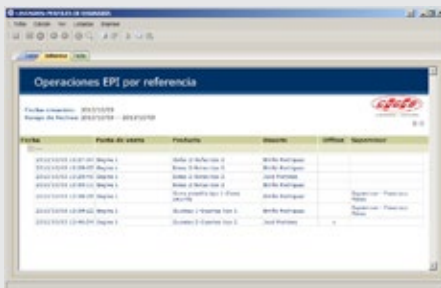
Operaciones EPI por referencia

Fecha creación: 2013/10/08
Rango de fechas: 2013/10/08 - 2013/10/08

| Fecha | Punto de venta | Producto | Usuario | Offline | Supervisor |
|---|---|---|---|---|---|
| 2013/10/08 13:07:44 | Mayna 1 | Botas 2 Referencia 3 | Brillo Rodriguez | | |
| 2013/10/08 13:08:05 | Mayna 1 | Botas 3 Referencia 3 | Brillo Rodriguez | | |
| 2013/10/08 13:08:15 | Mayna 1 | Botas 2 Referencia 3 | José Montes | | |
| 2013/10/08 13:08:22 | Mayna 1 | Botas 2 Referencia 3 | Brillo Rodriguez | | |
| 2013/10/08 13:08:35 | Mayna 1 | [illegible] | Brillo Rodriguez | | Supervisor - Francisco Pérez |
| 2013/10/08 13:09:22 | Mayna 1 | Guantes 1 Fuertes tipo 1 | Brillo Rodriguez | | Supervisor - Francisco Pérez |
| 2013/10/08 13:40:04 | Mayna 1 | Guantes 2 Fuertes tipo 3 | José Montes | x | |